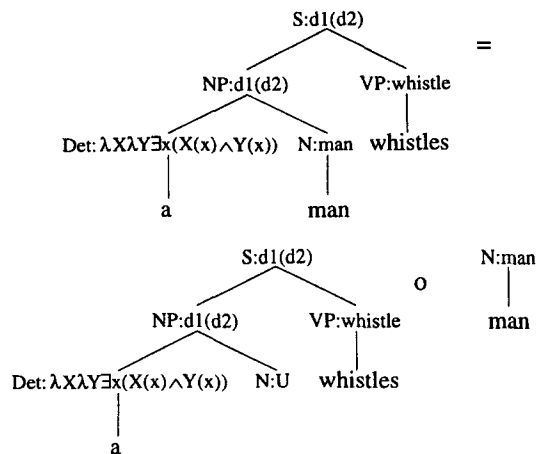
S:d1(d2)

=

NP:d1(d2)

VP:whistle

Det: $\lambda X \lambda Y \exists x(X(x) \wedge Y(x))$

N:man

whistles

a

man

S:d1(d2)

o

N:man

NP:d1(d2)

VP:whistle

man

Det: $\lambda X \lambda Y \exists x(X(x) \wedge Y(x))$

N:U

whistles

a